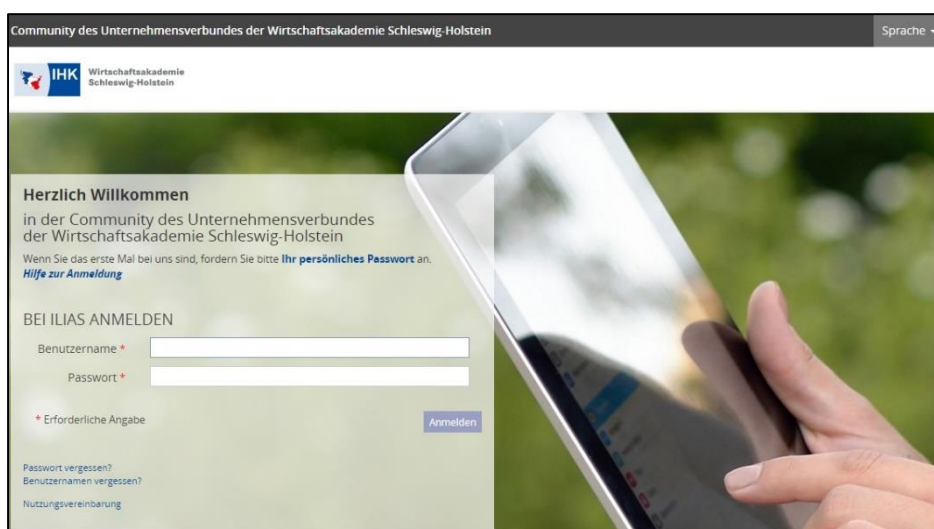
Community des Unternehmensverbundes der Wirtschaftsakademie Schleswig-Holstein

Sprache

IHK Wirtschaftsakademie Schleswig-Holstein

Herzlich Willkommen

in der Community des Unternehmensverbundes der Wirtschaftsakademie Schleswig-Holstein

Wenn Sie das erste Mal bei uns sind, fordern Sie bitte Ihr persönliches Passwort an.
Hilfe zur Anmeldung

BEI ILIAS ANMELDEN

Benutzername *

Passwort *

* Erforderliche Angabe

Anmelden

Passwort vergessen?
Benutzernamen vergessen?

Nutzungsvereinbarung